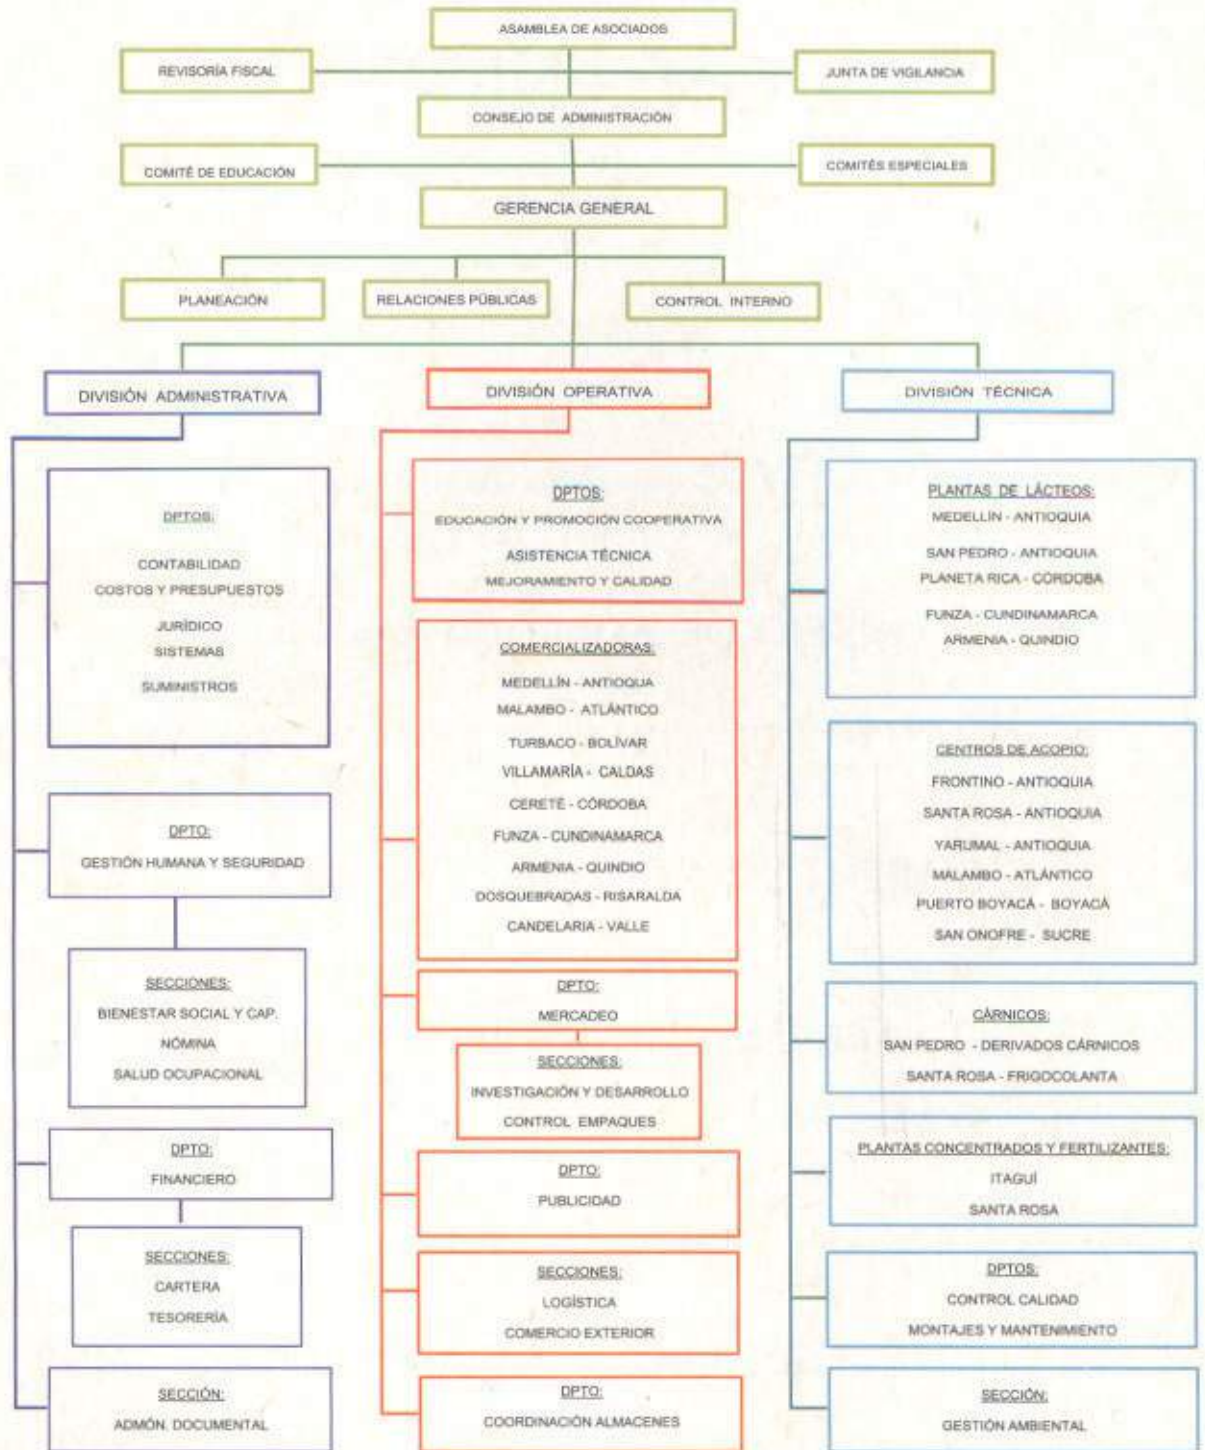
ASAMBLEA DE ASOCIADOS

REVISORÍA FISCAL

JUNTA DE VIGILANCIA

CONSEJO DE ADMINISTRACIÓN

COMITÉ DE EDUCACIÓN

COMITÉS ESPECIALES

GERENCIA GENERAL

PLANEACIÓN

RELACIONES PÚBLICAS

CONTROL INTERNO

DIVISIÓN ADMINISTRATIVA

DPTOS:
CONTABILIDAD
COSTOS Y PRESUPUESTOS
JURÍDICO
SISTEMAS
SUMINISTROS

DPTO:
GESTIÓN HUMANA Y SEGURIDAD

SECCIONES:
BIENESTAR SOCIAL Y CAP.
NÓMINA
SALUD OCUPACIONAL

DPTO:
FINANCIERO

SECCIONES:
CARTERA
TESORERÍA

SECCIÓN:
ADMÓN. DOCUMENTAL

DIVISIÓN OPERATIVA

DPTOS:
EDUCACIÓN Y PROMOCIÓN COOPERATIVA
ASISTENCIA TÉCNICA
MEJORAMIENTO Y CALIDAD

COMERCIALIZADORAS:
MEDELLÍN - ANTIOQUIA
MALAMBO - ATLÁNTICO
TURBACO - BOLÍVAR
VILLAMARÍA - CALDAS
CERETÉ - CÓRDOBA
FUNZA - CUNDINAMARCA
ARMENIA - QUINDIO
DOSQUEBRADAS - RISARALDA
CANDELARIA - VALLE

DPTO:
MERCADEO

SECCIONES:
INVESTIGACIÓN Y DESARROLLO
CONTROL EMPAQUES

DPTO:
PUBLICIDAD

SECCIONES:
LOGÍSTICA
COMERCIO EXTERIOR

DPTO:
COORDINACIÓN ALMACENES

DIVISIÓN TÉCNICA

PLANTAS DE LÁCTEOS:
MEDELLÍN - ANTIOQUIA
SAN PEDRO - ANTIOQUIA
PLANETA RICA - CORDOBA
FUNZA - CUNDINAMARCA
ARMENIA - QUINDIO

CENTROS DE ACOPIO:
FRONTINO - ANTIOQUIA
SANTA ROSA - ANTIOQUIA
YARUMAL - ANTIOQUIA
MALAMBO - ATLÁNTICO
PUERTO BOYACÁ - BOYACÁ
SAN ONOFRE - SUCRE

CÁRNICOS:
SAN PEDRO - DERIVADOS CÁRNICOS
SANTA ROSA - FRIGOCOLANTA

PLANTAS CONCENTRADOS Y FERTILIZANTES:
ITAGUÍ
SANTA ROSA

DPTOS:
CONTROL CALIDAD
MONTAJES Y MANTENIMIENTO

SECCIÓN:
GESTIÓN AMBIENTAL